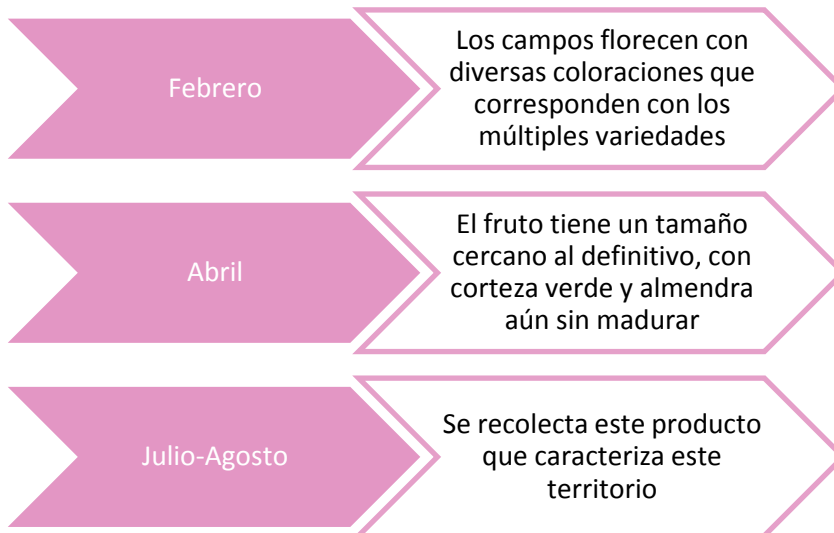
Febrero

Los campos florecen con diversas coloraciones que corresponden con los múltiples variedades

Abril

El fruto tiene un tamaño cercano al definitivo, con corteza verde y almendra aún sin madurar

Julio-Agosto

Se recolecta este producto que caracteriza este territorio